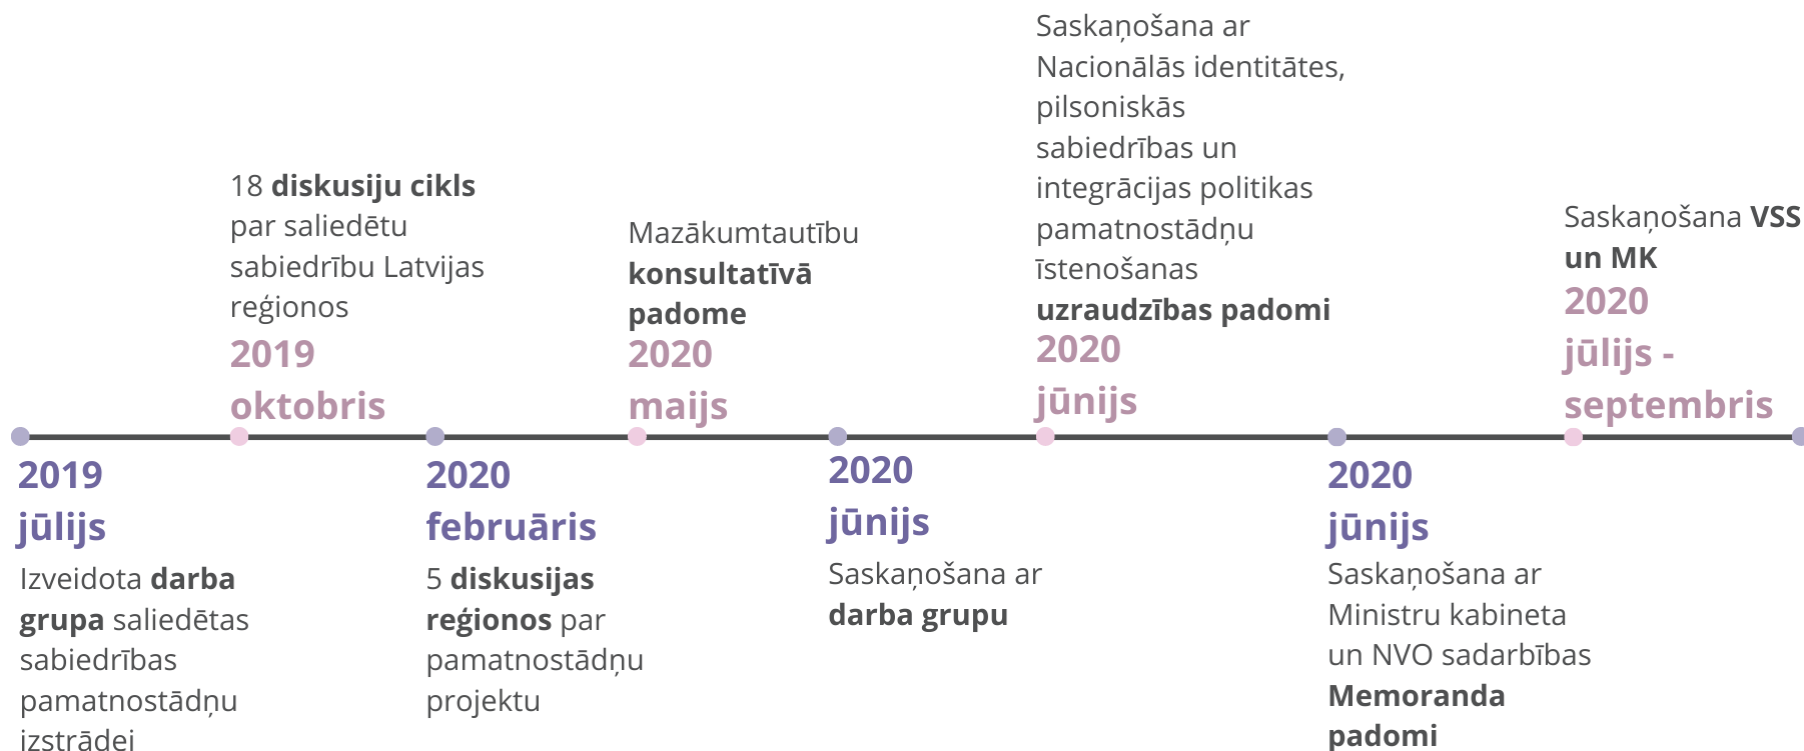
2019
jūlijs
Izveidota darba grupa saliedētas sabiedrības pamatnostādņu izstrādei

18 diskusiju cikls par saliedētu sabiedrību Latvijas reģionos
2019
oktobris

2020
februāris
5 diskusijas reģionos par pamatnostādņu projektu

Mazākumtautību konsultatīvā padome
2020
maijs

2020
jūnijs
Saskaņošana ar darba grupu

Saskaņošana ar Nacionālās identitātes, pilsoniskās sabiedrības un integrācijas politikas pamatnostādņu īstenošanas uzraudzības padomi
2020
jūnijs

2020
jūnijs
Saskaņošana ar Ministru kabineta un NVO sadarbības Memoranda padomi

Saskaņošana VSS un MK
2020
jūlijs - septembris